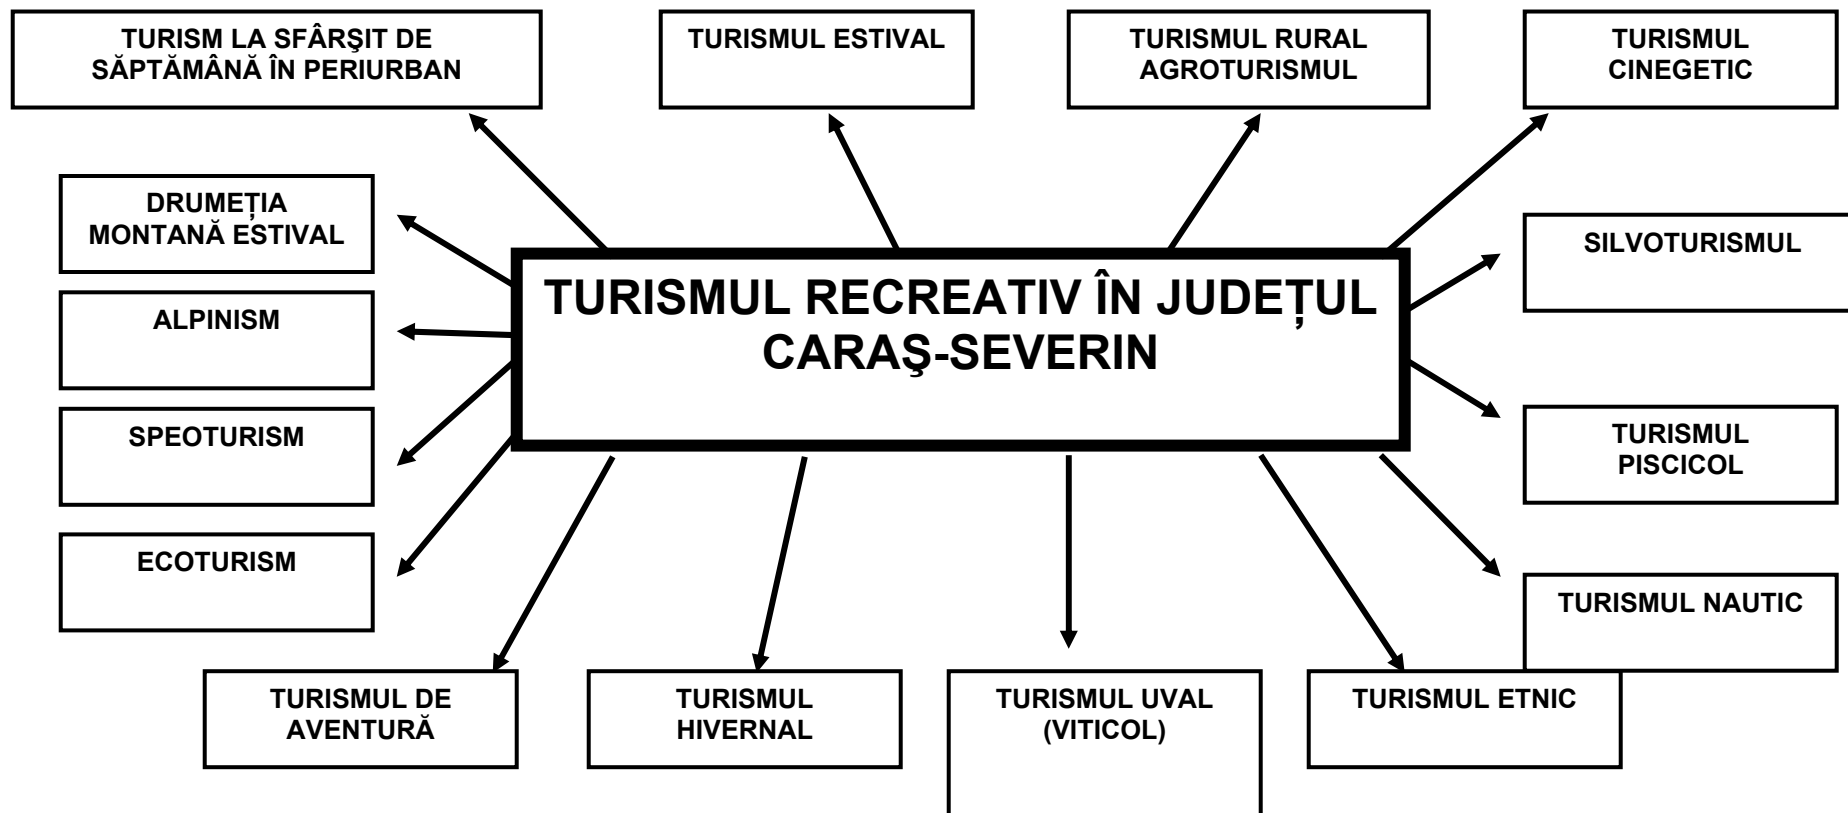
TURISMUL RECREATIV ÎN JUDEȚUL CARAŞ-SEVERIN

TURISM LA SFÂRŞIT DE SĂPTĂMÂNĂ ÎN PERIURBAN

TURISMUL ESTIVAL

TURISMUL RURAL AGROTURISMUL

TURISMUL CINEGETIC

DRUMEȚIA MONTANĂ ESTIVAL

SILVOTURISMUL

ALPINISM

SPEOTURISM

TURISMUL PISCICOL

ECOTURISM

TURISMUL NAUTIC

TURISMUL DE AVENTURĂ

TURISMUL HIVERNAL

TURISMUL UVAL (VITICOL)

TURISMUL ETNIC